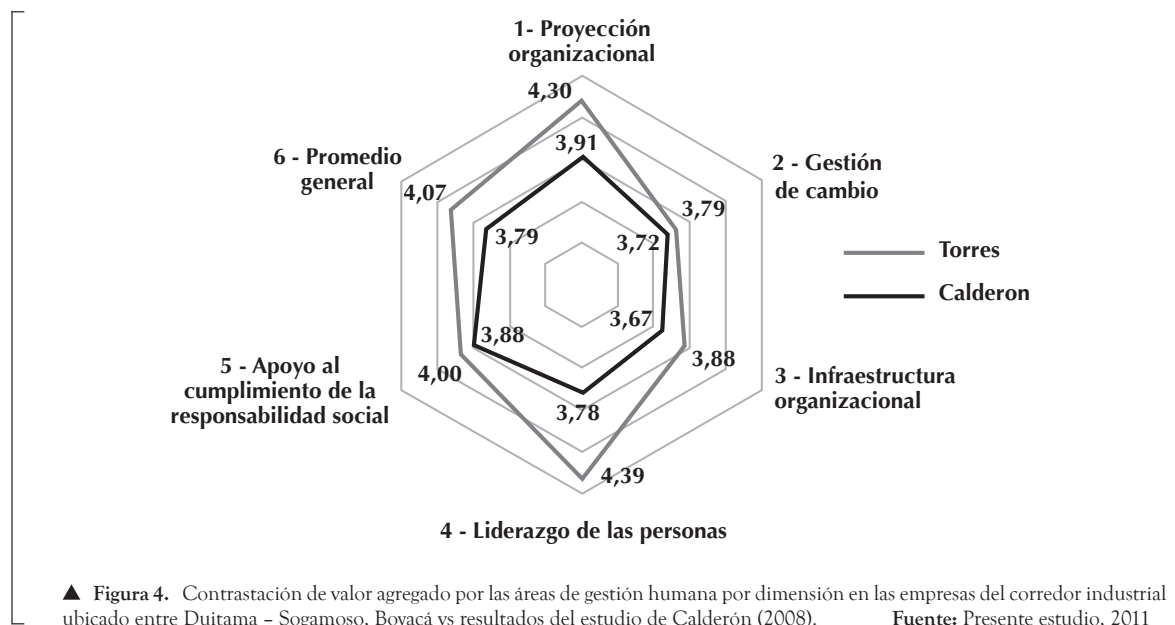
1- Proyección organizacional

4,30

3,91

2 - Gestión de cambio

3,79

3,72

6 - Promedio general

4,07

3,79

Torres

Calderon

3,88

3,67

3,88

3 - Infraestructura organizacional

5 - Apoyo al cumplimiento de la responsabilidad social

4,00

3,78

4,39

4 - Liderazgo de las personas

▲ **Figura 4.** Contrastación de valor agregado por las áreas de gestión humana por dimensión en las empresas del corredor industrial ubicado entre Duitama – Sogamoso, Boyacá vs resultados del estudio de Calderón (2008). **Fuente:** Presente estudio, 2011